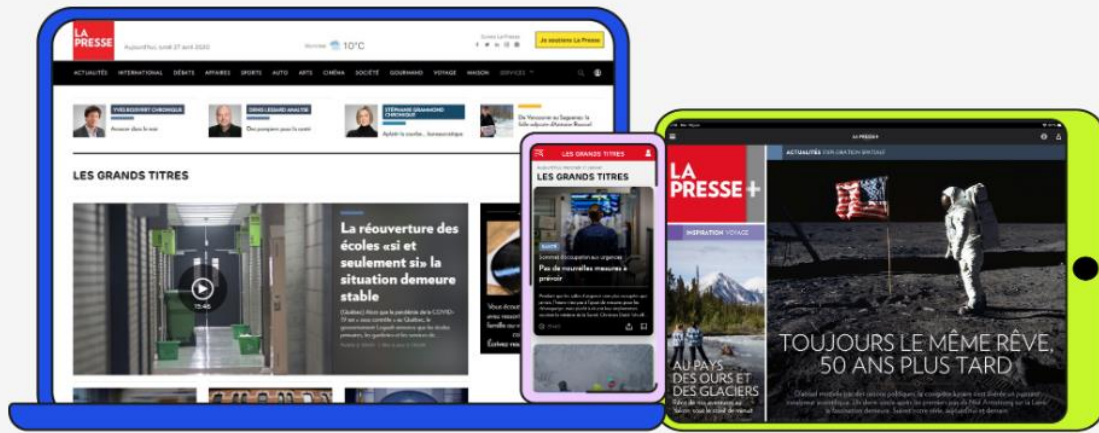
LA PRESSE

Aujourd'hui, lundi 27 avril 2020

10°C

Je soutiens La Presse

ACTUALITÉS INTERNATIONAL DÉBATS AFFAIRES SPORTS AUTO ARTS CINÉMA SOCIÉTÉ GOURMAND VOYAGE MAISON SERVICES

YVES BOISVERT CHRONIQUE
Avancer dans le noir

DENIS LESSARD ANALYSE
Des pompiers pour la santé

STÉPHANIE GRAMMOND CHRONIQUE
Aplatir la courbe... bureaucratique

LES GRANDS TITRES

La réouverture des écoles «si et seulement si» la situation demeure stable

15:45

LES GRANDS TITRES

LES GRANDS TITRES

Pas de nouvelles mesures à prévoir

LA PRESSE+

INSPIRATION VOYAGE

AU PAYS DES OURS ET DES GLACIERS

ACTUALITÉS

TOUJOURS LE MÊME RÊVE, 50 ANS PLUS TARD